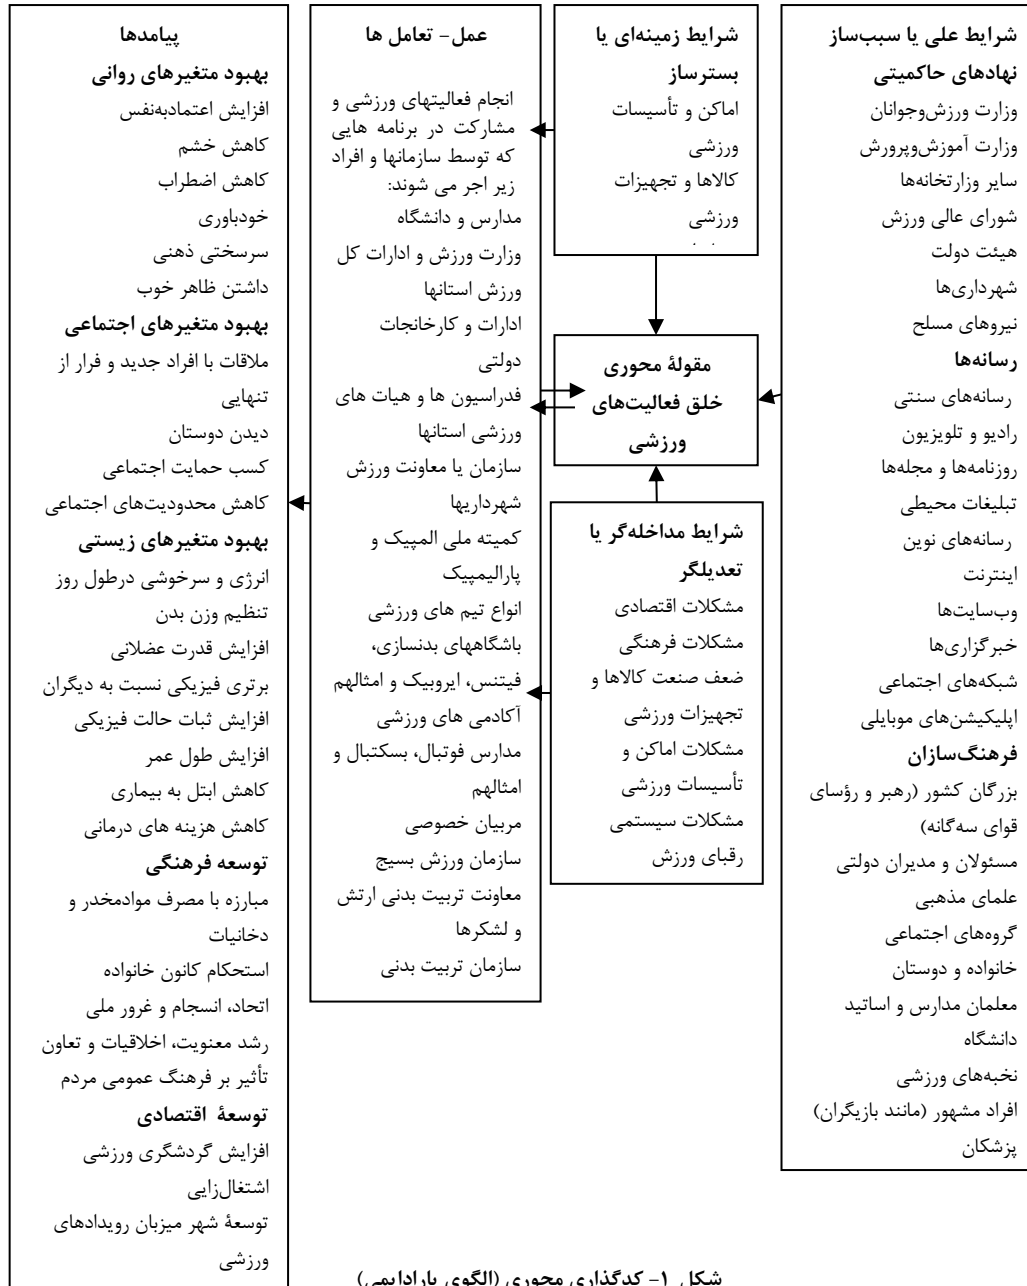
شرایط علی یا سبب‌ساز
نهادهای حاکمیتی
وزارت ورزش‌وجوانان
وزارت آموزش‌وپرورش
سایر وزارتخانه‌ها
شورای عالی ورزش
هیئت دولت
شهرداری‌ها
نیروهای مسلح
رسانه‌ها
رسانه‌های سنتی
رادیو و تلویزیون
روزنامه‌ها و مجله‌ها
تبلیغات محیطی
رسانه‌های نوین
اینترنت
وب‌سایت‌ها
خبرگزاری‌ها
شبکه‌های اجتماعی
اپلیکیشن‌های موبایلی
فرهنگ‌سازان
بزرگان کشور (رهبر و رؤسای قوای سه‌گانه)
مسئولان و مدیران دولتی
علمای مذهبی
گروه‌های اجتماعی
خانواده و دوستان
معلمان مدارس و اساتید دانشگاه
نخبه‌های ورزشی
افراد مشهور (مانند بازیگران)
پزشکان

شرایط زمینه‌ای یا بسترساز
اماکن و تأسیسات ورزشی
کالاها و تجهیزات ورزشی
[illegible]

مقولهٔ محوری
خلق فعالیت‌های ورزشی

شرایط مداخله‌گر یا تعدیلگر
مشکلات اقتصادی
مشکلات فرهنگی
ضعف صنعت کالاها و تجهیزات ورزشی
مشکلات اماکن و تأسیسات ورزشی
مشکلات سیستمی
رقبای ورزش

عمل- تعامل ها
انجام فعالیتهای ورزشی و مشارکت در برنامه هایی که توسط سازمانها و افراد زیر اجر می شوند:
مدارس و دانشگاه
وزارت ورزش و ادارات کل ورزش استانها
ادارات و کارخانجات دولتی
فدراسیون ها و هیات های ورزشی استانها
سازمان یا معاونت ورزش شهرداریها
کمیته ملی المپیک و پارالیمپیک
انواع تیم های ورزشی
باشگاههای بدنسازی، فیتنس، ایروبیک و امثالهم
آکادمی های ورزشی
مدارس فوتبال، بسکتبال و امثالهم
مربیان خصوصی
سازمان ورزش بسیج
معاونت تربیت بدنی ارتش و لشکرها
سازمان تربیت بدنی

پیامدها
بهبود متغیرهای روانی
افزایش اعتمادبه‌نفس
کاهش خشم
کاهش اضطراب
خودباوری
سرسختی ذهنی
داشتن ظاهر خوب
بهبود متغیرهای اجتماعی
ملاقات با افراد جدید و فرار از تنهایی
دیدن دوستان
کسب حمایت اجتماعی
کاهش محدودیت‌های اجتماعی
بهبود متغیرهای زیستی
انرژی و سرخوشی درطول روز
تنظیم وزن بدن
افزایش قدرت عضلانی
برتری فیزیکی نسبت به دیگران
افزایش ثبات حالت فیزیکی
افزایش طول عمر
کاهش ابتل به بیماری
کاهش هزینه های درمانی
توسعه فرهنگی
مبارزه با مصرف موادمخدر و دخانیات
استحکام کانون خانواده
اتحاد، انسجام و غرور ملی
رشد معنویت، اخلاقیات و تعاون
تأثیر بر فرهنگ عمومی مردم
توسعهٔ اقتصادی
افزایش گردشگری ورزشی
اشتغال‌زایی
توسعهٔ شهر میزبان رویدادهای ورزشی

شکل ۱- کدگذاری محوری (الگوی پارادایمی)